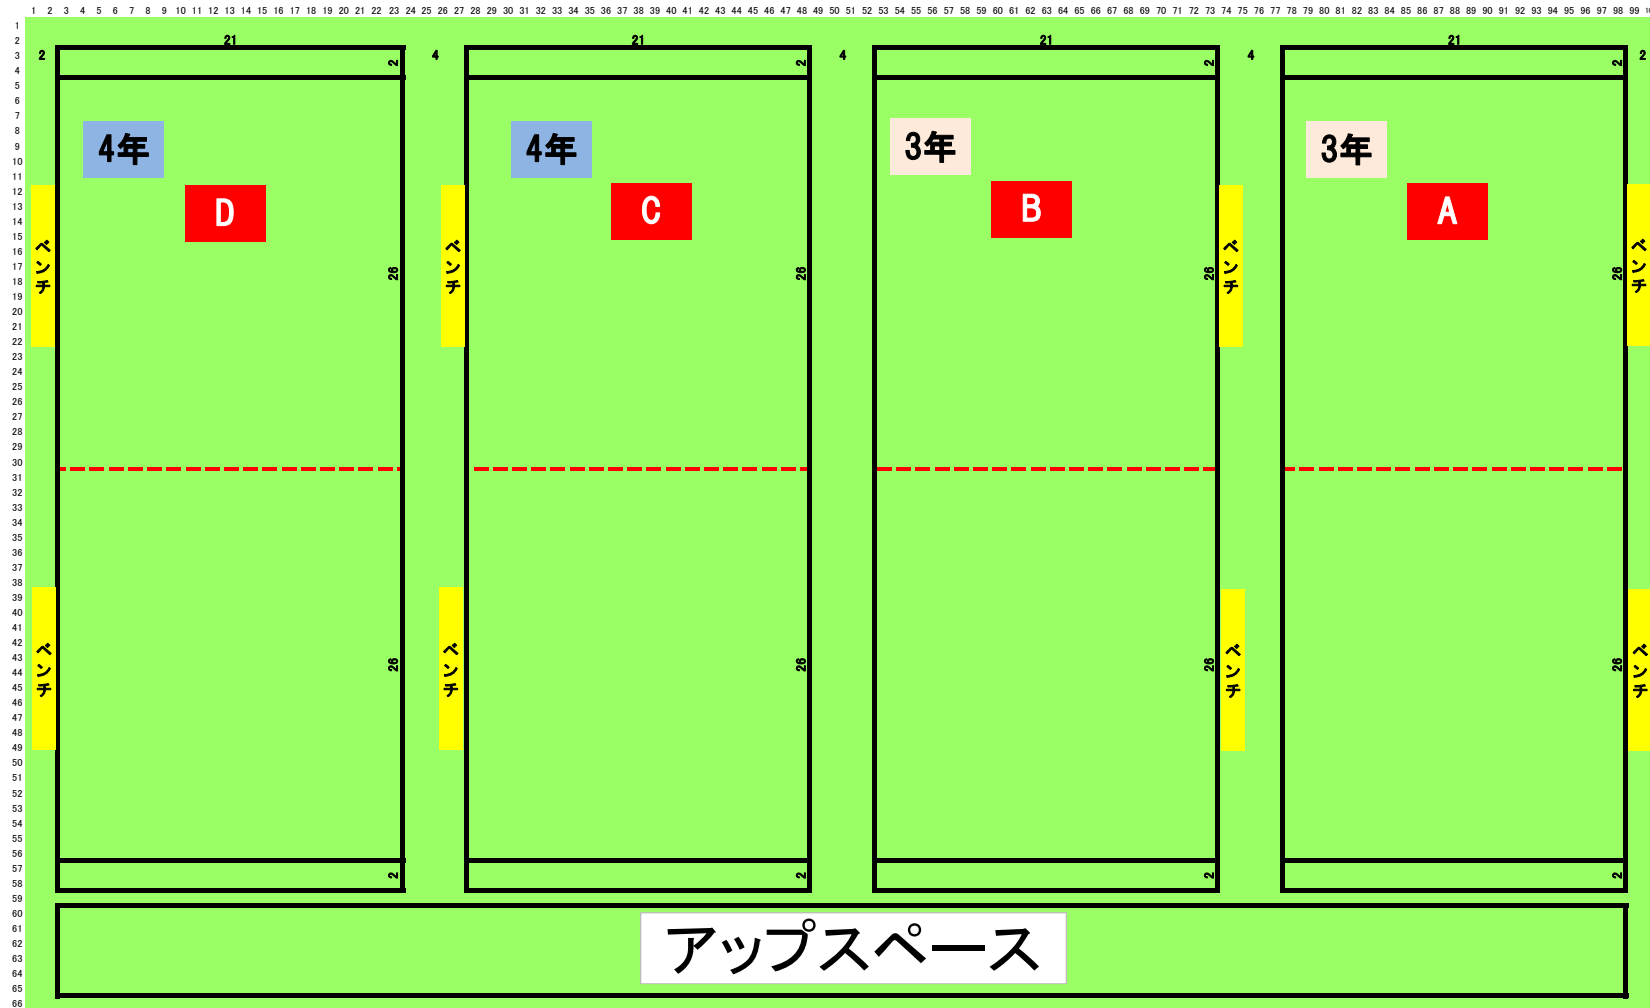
1 2 3 4 5 6 7 8 9 10 11 12 13 14 15 16 17 18 19 20 21 22 23 24 25 26 27 28 29 30 31 32 33 34 35 36 37 38 39 40 41 42 43 44 45 46 47 48 49 50 51 52 53 54 55 56 57 58 59 60 61 62 63 64 65 66 67 68 69 70 71 72 73 74 75 76 77 78 79 80 81 82 83 84 85 86 87 88 89 90 91 92 93 94 95 96 97 98 99

1 2 3 4 5 6 7 8 9 10 11 12 13 14 15 16 17 18 19 20 21 22 23 24 25 26 27 28 29 30 31 32 33 34 35 36 37 38 39 40 41 42 43 44 45 46 47 48 49 50 51 52 53 54 55 56 57 58 59 60 61 62 63 64 65 66

21 21 21 21

2 2 4 2 4 2 4 2 2

4年
D

4年
C

3年
B

3年
A

ベンチ 26 ベンチ 26 ベンチ 26 ベンチ 26

ベンチ 26 ベンチ 26 ベンチ 26 ベンチ 26

2 2 2 2

アップスペース